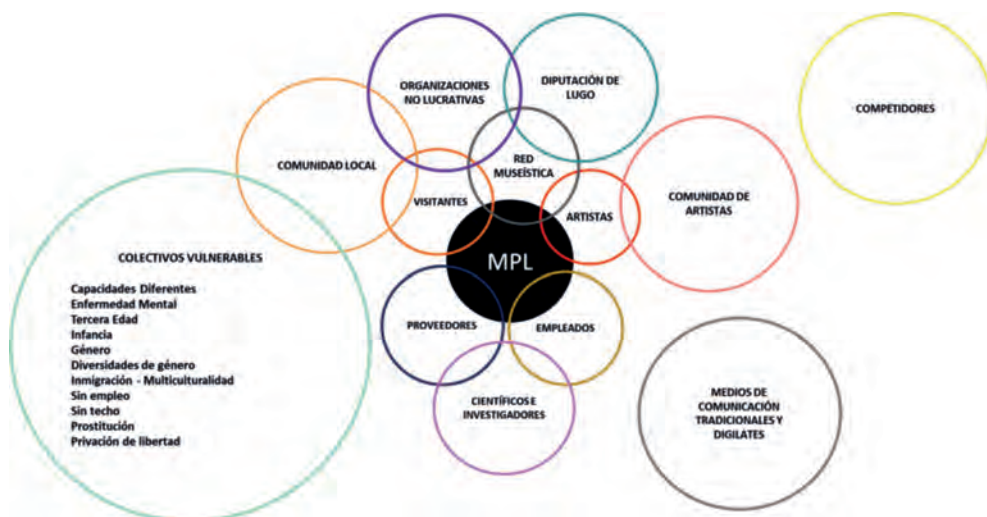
ORGANIZACIONES NO LUCRATIVAS

DIPUTACIÓN DE LUGO

COMPETIDORES

COMUNIDAD LOCAL

RED MUSEÍSTICA

VISITANTES

ARTISTAS

COMUNIDAD DE ARTISTAS

MPL

COLECTIVOS VULNERABLES

Capacidades Diferentes
Enfermedad Mental
Tercera Edad
Infancia
Género
Diversidades de género
Inmigración - Multiculturalidad
Sin empleo
Sin techo
Prostitución
Privación de libertad

PROVEEDORES

EMPLEADOS

CIENTÍFICOS E INVESTIGADORES

MEDIOS DE COMUNICACIÓN TRADICIONALES Y DIGILATES